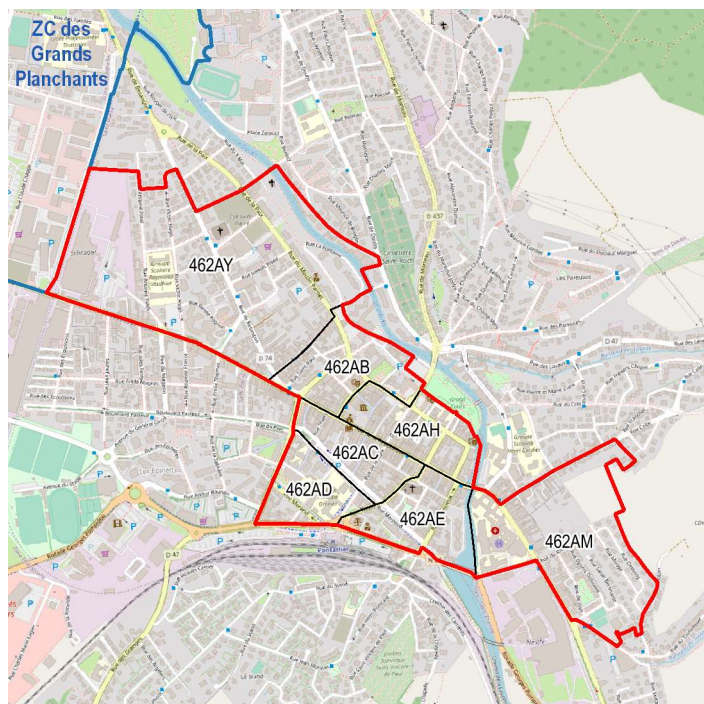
ZC des Grands Planchants

462AY

462AB

462AH

462AC

462AD

462AE

462AM

Schrader

Cimetière Saint-Roch

Les Perrières

Grand Cours

Pontarlier

Nestlé

Les Pareuses

D 437

D 47

D 74

Rue des Remparts

Rue de la Paix

Rue Sainte-Anne

Rue Tissot

Rue Saint-Roch

Rue du Bournez